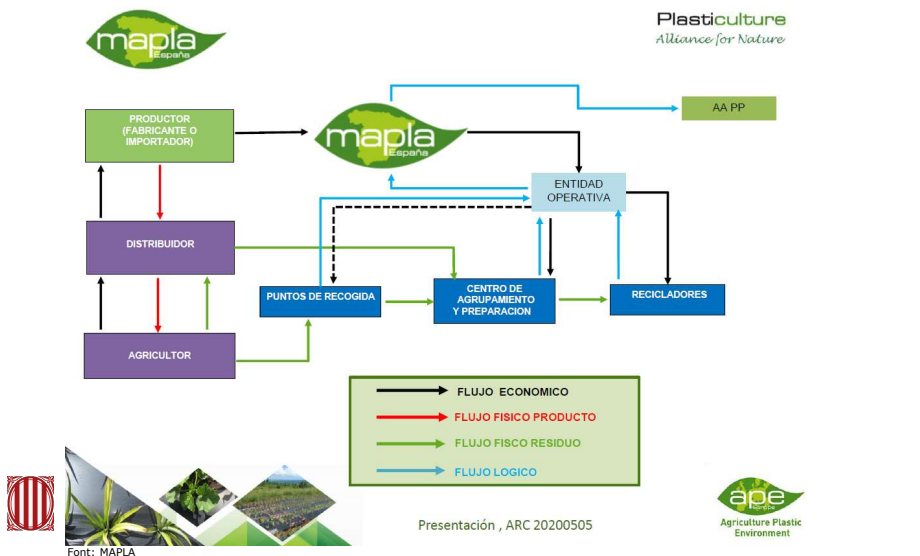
mapla España

Plasticulture
Alliance for Nature

PRODUCTOR (FABRICANTE O IMPORTADOR)

mapla España

AA PP

ENTIDAD OPERATIVA

DISTRIBUIDOR

PUNTOS DE RECOGIDA

CENTRO DE AGRUPAMIENTO Y PREPARACION

RECICLADORES

AGRICULTOR

FLUJO ECONOMICO
FLUJO FISICO PRODUCTO
FLUJO FISCO RESIDUO
FLUJO LOGICO

Presentación , ARC 20200505

ape España
Agriculture Plastic Environment

Font: MAPLA